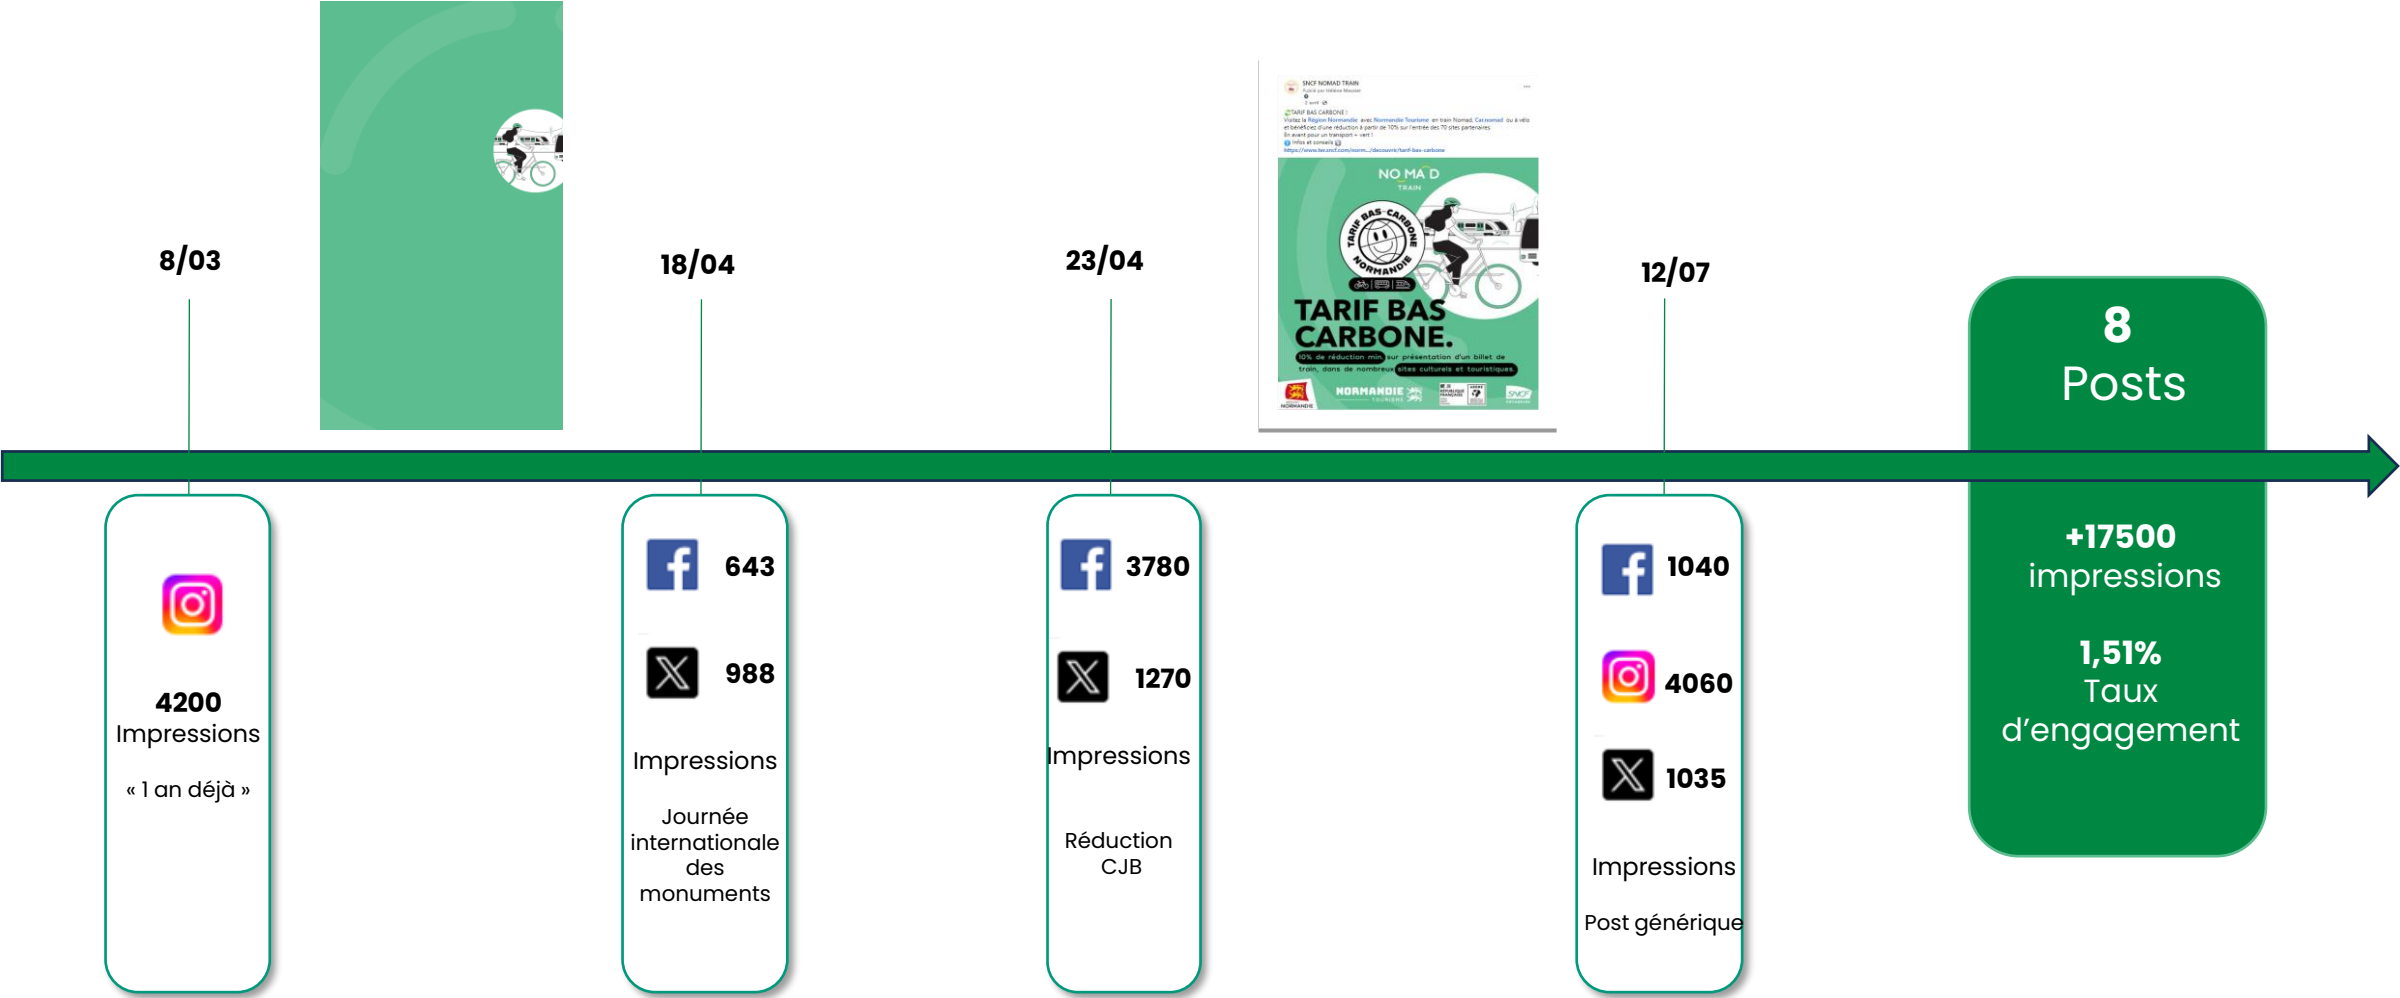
8/03

4200
Impressions

« 1 an déjà »

18/04

643

988

Impressions

Journée internationale des monuments

23/04

SNCF NOMAD TRAIN

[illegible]

NO MA D TRAIN

TARIF BAS-CARBONE NORMANDIE

TARIF BAS CARBONE.

10% de réduction min. sur présentation d'un billet de train, dans de nombreux sites culturels et touristiques.

NORMANDIE

SNCF

3780

1270

Impressions

Réduction CJB

12/07

1040

4060

1035

Impressions

Post générique

8
Posts

+17500
impressions

1,51%
Taux d'engagement